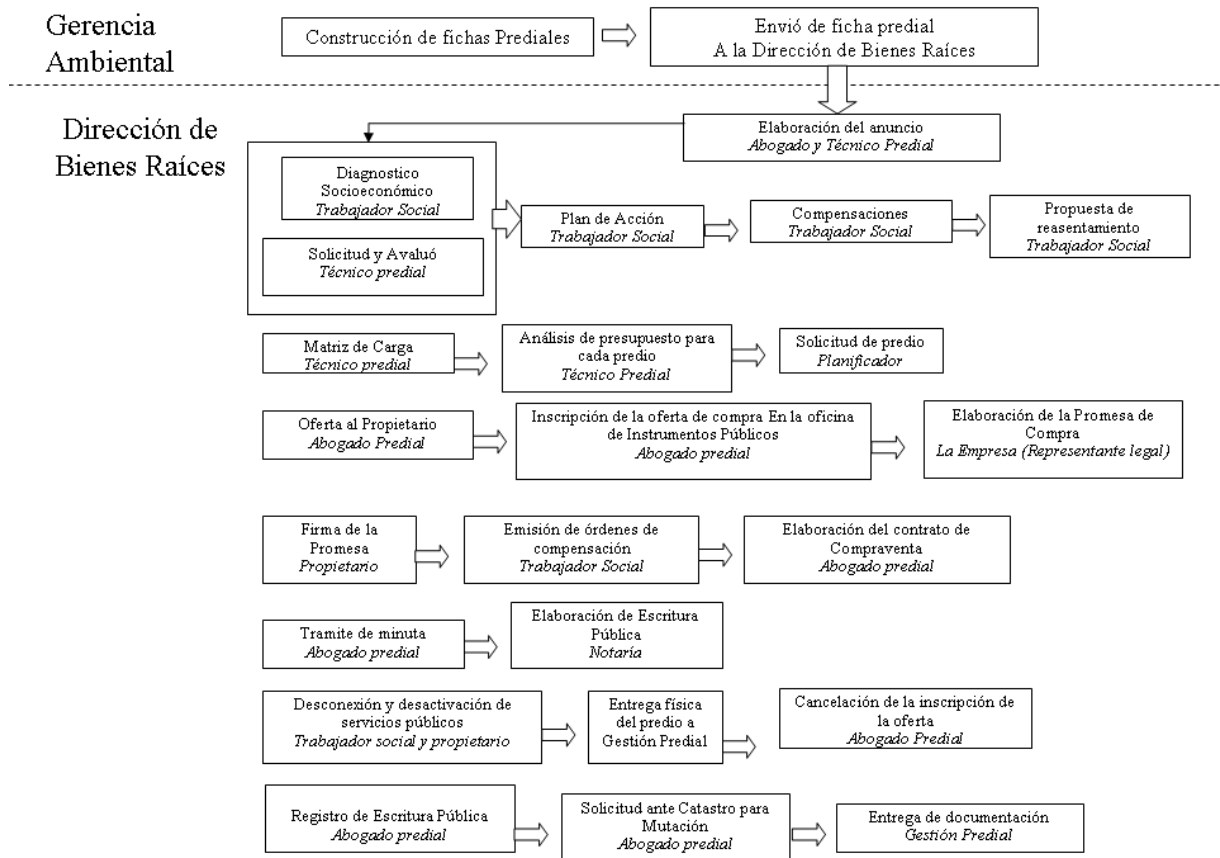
Gerencia Ambiental

Construcción de fichas Prediales

Envió de ficha predial
A la Dirección de Bienes Raíces

Dirección de Bienes Raíces

Elaboración del anuncio
*Abogado y Técnico Predial*

Diagnostico Socioeconómico
*Trabajador Social*

Solicitud y Avaluó
*Técnico predial*

Plan de Acción
*Trabajador Social*

Compensaciones
*Trabajador Social*

Propuesta de reasentamiento
*Trabajador Social*

Matriz de Carga
*Técnico predial*

Análisis de presupuesto para cada predio
*Técnico Predial*

Solicitud de predio
*Planificador*

Oferta al Propietario
*Abogado Predial*

Inscripción de la oferta de compra En la oficina de Instrumentos Públicos
*Abogado predial*

Elaboración de la Promesa de Compra
*La Empresa (Representante legal)*

Firma de la Promesa
*Propietario*

Emisión de órdenes de compensación
*Trabajador Social*

Elaboración del contrato de Compraventa
*Abogado predial*

Tramite de minuta
*Abogado predial*

Elaboración de Escritura Pública
*Notaría*

Desconexión y desactivación de servicios públicos
*Trabajador social y propietario*

Entrega física del predio a Gestión Predial

Cancelación de la inscripción de la oferta
*Abogado Predial*

Registro de Escritura Pública
*Abogado predial*

Solicitud ante Catastro para Mutación
*Abogado predial*

Entrega de documentación
*Gestión Predial*